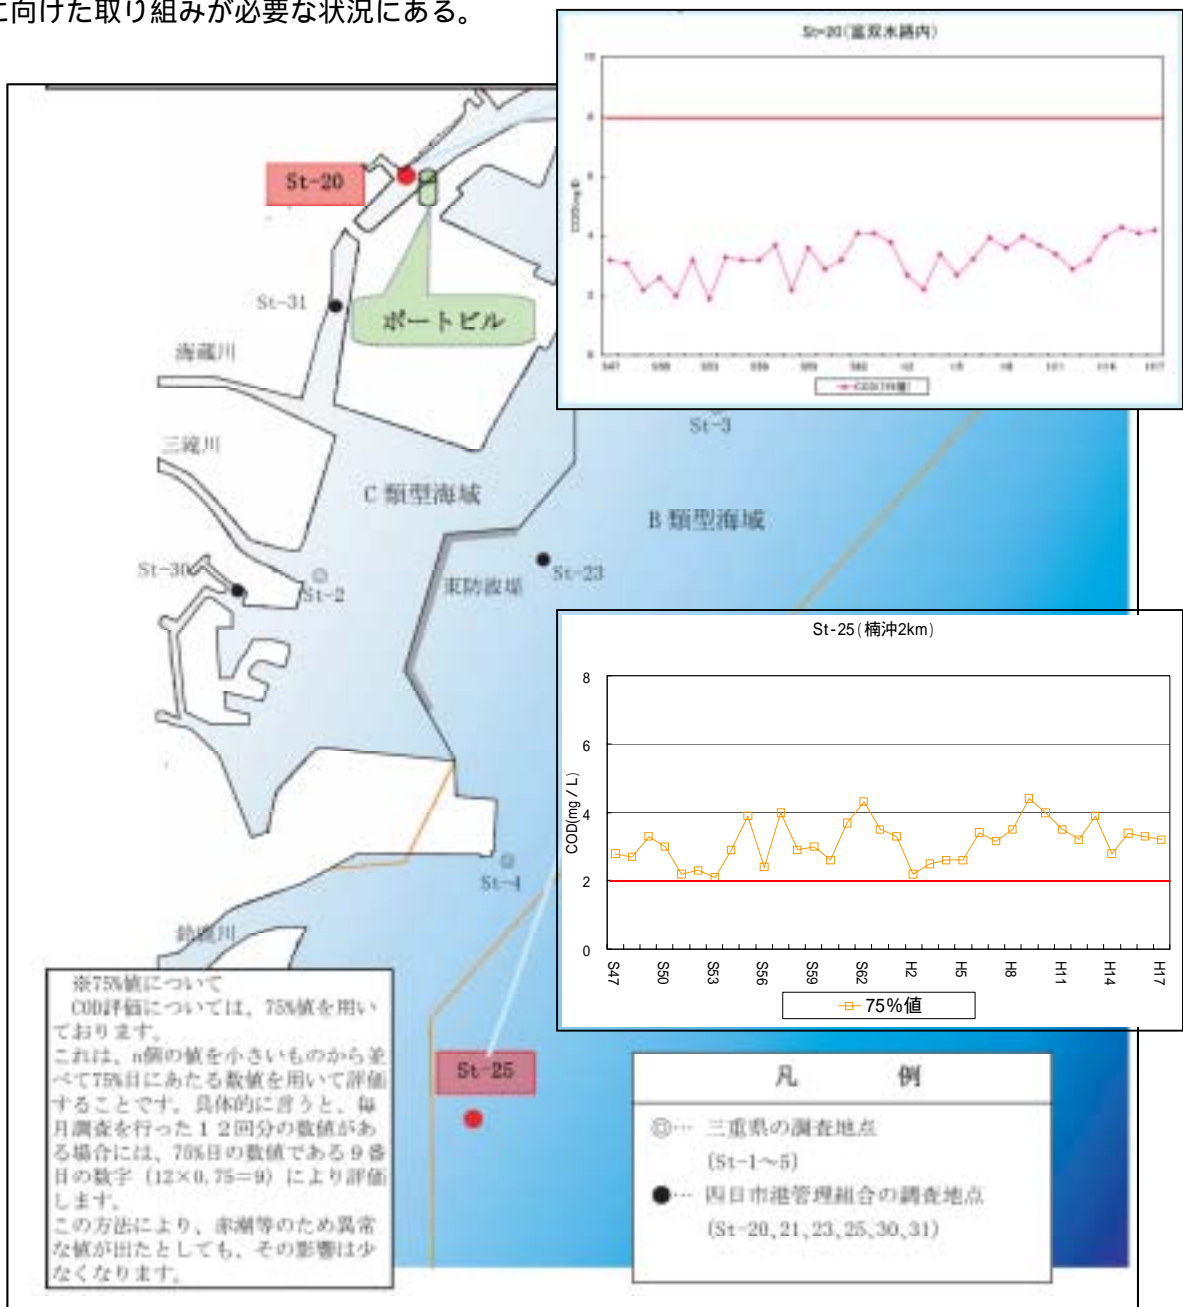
に向けた取り組みが必要な状況にある。

St-20(富双水路内)

10
8
6
4
2
0

COD(mg/L)

S47 S50 S53 S56 S59 S62 H2 H5 H8 H11 H14 H17

COD(75%値)

St-20

ポートビル

St-31

海蔵川

三滝川

St-3

C 類型海域

B 類型海域

St-30

St-2

東防波堤

St-23

St-25(楠沖2km)

8
6
4
2
0

COD(mg / L)

S47 S50 S53 S56 S59 S62 H2 H5 H8 H11 H14 H17

75%値

St-4

鈴鹿川

※75%値について
COD評価については、75%値を用いております。
これは、n個の値を小さいものから並べて75%目にあたる数値を用いて評価することです。具体的に言うと、毎月調査を行った12回分の数値がある場合には、75%目の数値である9番目の数字(12×0.75=9)により評価します。
この方法により、赤潮等のため異常な値が出たとしても、その影響は少なくなります。

St-25

凡 例

◎… 三重県の調査地点
(St-1～5)

●… 四日市港管理組合の調査地点
(St-20,21,23,25,30,31)